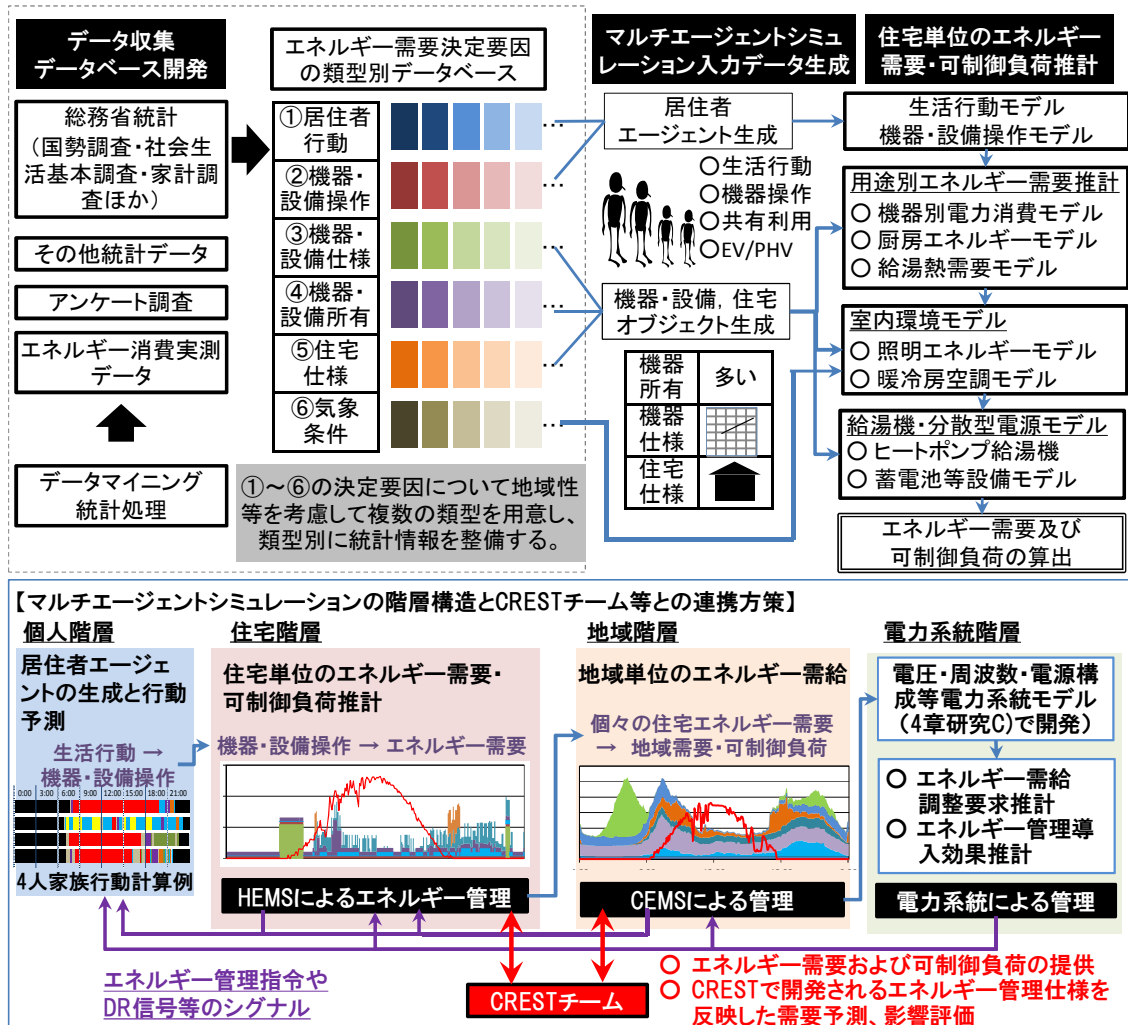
データ収集
データベース開発

総務省統計
(国勢調査・社会生活基本調査・家計調査ほか)

その他統計データ

アンケート調査

エネルギー消費実測データ

データマイニング
統計処理

エネルギー需要決定要因の類型別データベース

①居住者行動
②機器・設備操作
③機器・設備仕様
④機器・設備所有
⑤住宅仕様
⑥気象条件

①~⑥の決定要因について地域性等を考慮して複数の類型を用意し、類型別に統計情報を整備する。

マルチエージェントシミュレーション入力データ生成

居住者
エージェント生成

○生活行動
○機器操作
○共有利用
○EV/PHV

機器・設備, 住宅
オブジェクト生成

| 機器所有 | 多い |
|---|---|
| 機器仕様 | |
| 住宅仕様 | |

住宅単位のエネルギー需要・可制御負荷推計

生活行動モデル
機器・設備操作モデル

用途別エネルギー需要推計
○ 機器別電力消費モデル
○ 厨房エネルギーモデル
○ 給湯熱需要モデル

室内環境モデル
○ 照明エネルギーモデル
○ 暖冷房空調モデル

給湯機・分散型電源モデル
○ ヒートポンプ給湯機
○ 蓄電池等設備モデル

エネルギー需要及び
可制御負荷の算出

【マルチエージェントシミュレーションの階層構造とCRESTチーム等との連携方策】

個人階層
居住者エージェントの生成と行動予測
生活行動 → 機器・設備操作
0:00 3:00 6:00 9:00 12:00 15:00 18:00 21:00
4人家族行動計算例

住宅階層
住宅単位のエネルギー需要・可制御負荷推計
機器・設備操作 → エネルギー需要
HEMSによるエネルギー管理

地域階層
地域単位のエネルギー需給
個々の住宅エネルギー需要 → 地域需要・可制御負荷
CEMSによる管理

電力系統階層
電圧・周波数・電源構成等電力系統モデル(4章研究C)で開発)
○ エネルギー需給調整要求推計
○ エネルギー管理導入効果推計
電力系統による管理

エネルギー管理指令や
DR信号等のシグナル

CRESTチーム

○ エネルギー需要および可制御負荷の提供
○ CRESTで開発されるエネルギー管理仕様を反映した需要予測、影響評価